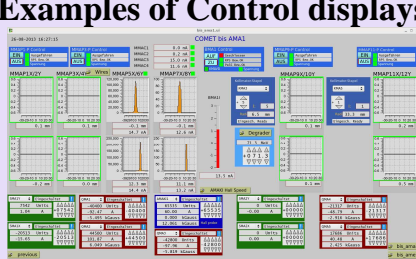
Examples of Control display

COMET bis AMA1

28-08-2013 14:27:15

MMAP1/X/2Y

MM4P3X/4Y

MM4P5X/6Y

MM4P7X/8Y

MM4P9X/10Y

MMAP11X/12Y

MMAC1

MMAC2

MMAC3

MMAC4

8.0 nA

82.0 nA

15.0 nA

6.0 nA

AMA1 Control

BMA1

14.7 mA

12.0 nA

Degrader

15.3 mA

ARMKO Hall Speed

QMA1

QMA2

QMA3

QMA4

QMA5

QMA6

QMA7

QMA8

previous

bis_ama